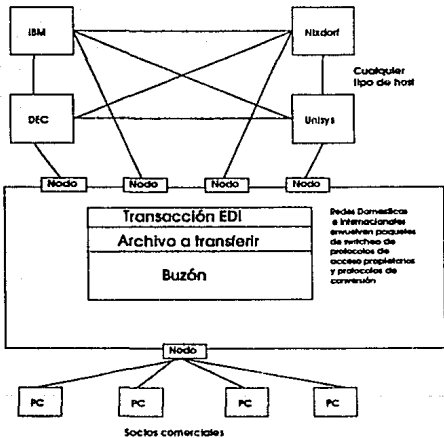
IBM

Nixdorf

Cualquier tipo de host

DEC

Unisys

Nodo

Nodo

Nodo

Nodo

Transacción EDI

Archivo a transferir

Buzón

Redes Domesticas e Internacionales envuelven paquetes de switcheo de protocolos de acceso propietarios y protocolos de conversión

Nodo

PC

PC

PC

PC

Socios comerciales